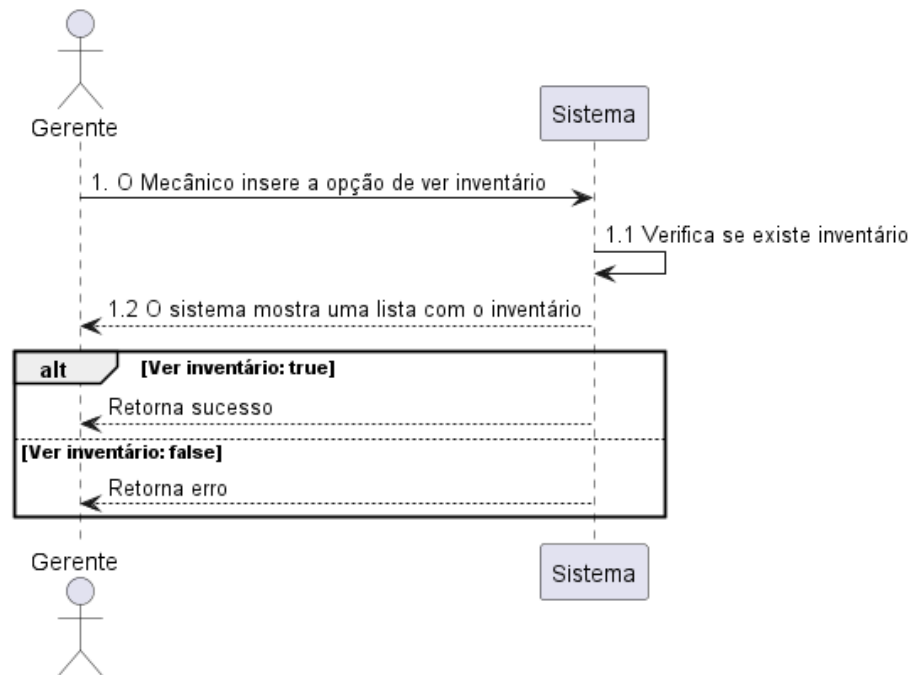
Gerente

Sistema

1. O Mecânico insere a opção de ver inventário

1.1 Verifica se existe inventário

1.2 O sistema mostra uma lista com o inventário

alt [Ver inventário: true]

Retorna sucesso

[Ver inventário: false]

Retorna erro

Gerente

Sistema